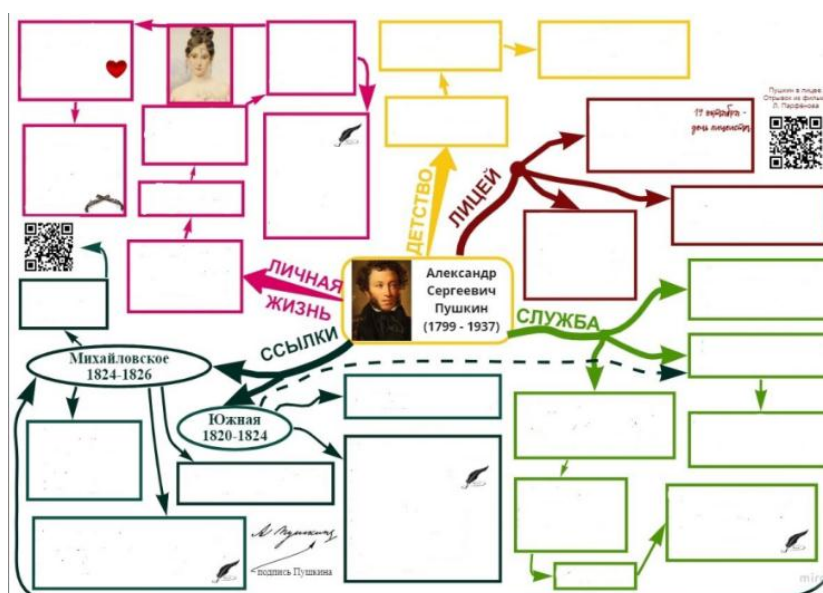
Александр Сергеевич Пушкин (1799 - 1937)

ДЕТСТВО

ЛИЦЕЙ

ЛИЧНАЯ ЖИЗНЬ

ССЫЛКИ

СЛУЖБА

Михайловское 1824-1826

Южная 1820-1824

19 октября - день лицеиста

Пушкин в лицее. Отрывок из фильма Л. Парфёнова

А. Пушкин

подпись Пушкина

miro